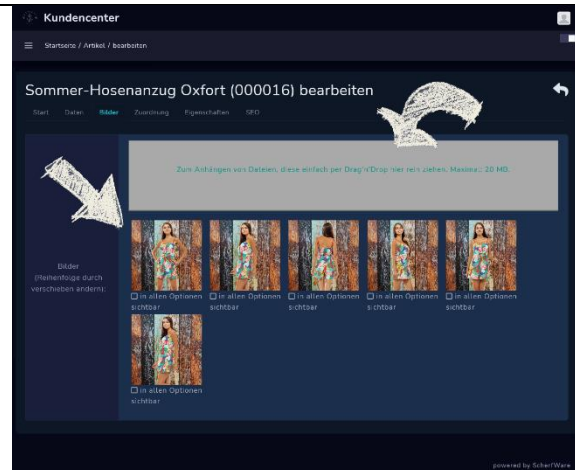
Kundencenter

Startseite / Artikel / bearbeiten

Sommer-Hosenanzug Oxfort (000016) bearbeiten

Start Daten Bilder Zuordnung Eigenschaften SEO

Zum Anhängen von Dateien, diese einfach per Drag'n'Drop hier rein ziehen. Maximal: 20 MB.

Bilder (Reihenfolge durch verschieben ändern):

in allen Optionen sichtbar

in allen Optionen sichtbar

in allen Optionen sichtbar

in allen Optionen sichtbar

in allen Optionen sichtbar

in allen Optionen sichtbar

powered by SchefWare